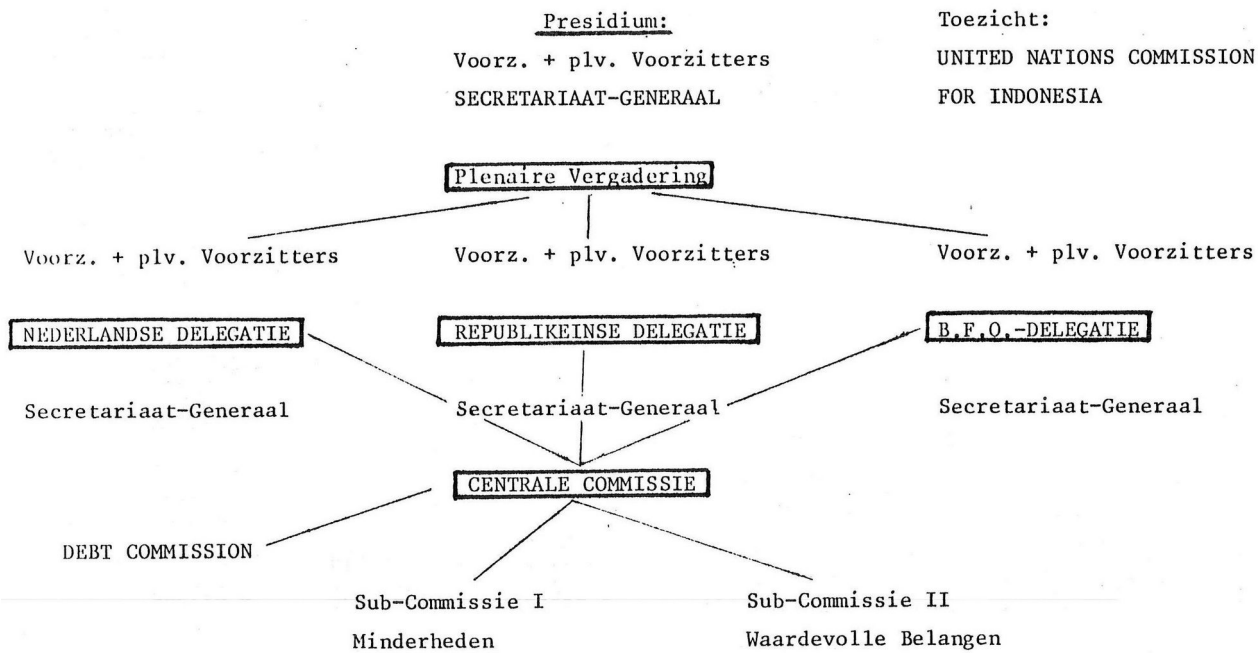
Presidium:
Voorz. + plv. Voorzitters
SECRETARIAAT-GENERAAL

Toezicht:
UNITED NATIONS COMMISSION
FOR INDONESIA

Plenaire Vergadering

Voorz. + plv. Voorzitters

Voorz. + plv. Voorzitters

Voorz. + plv. Voorzitters

NEDERLANDSE DELEGATIE

REPUBLIKEINSE DELEGATIE

B.F.O.-DELEGATIE

Secretariaat-Generaal

Secretariaat-Generaal

Secretariaat-Generaal

CENTRALE COMMISSIE

DEBT COMMISSION

Sub-Commissie I
Minderheden

Sub-Commissie II
Waardevolle Belangen